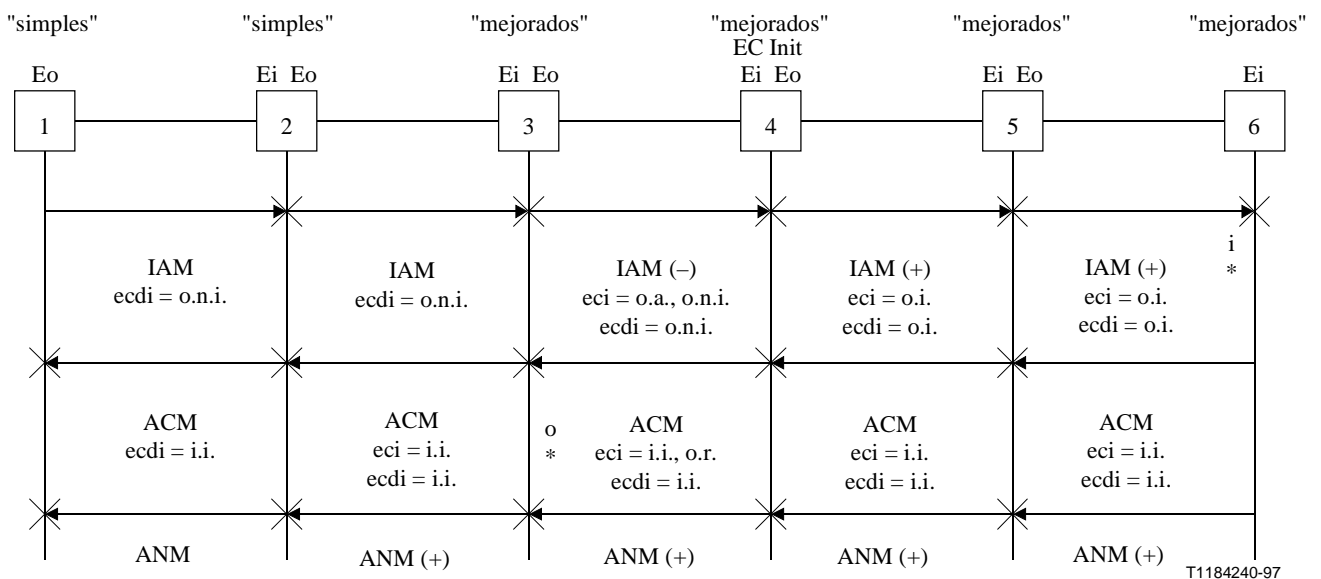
"simples" "simples" "mejorados" "mejorados" EC Init "mejorados" "mejorados"

Eo Ei Eo Ei Eo Ei Eo Ei Eo Ei

1 2 3 4 5 6

IAM
ecdi = o.n.i.

IAM
ecdi = o.n.i.

IAM (–)
eci = o.a., o.n.i.
ecdi = o.n.i.

IAM (+)
eci = o.i.
ecdi = o.i.

IAM (+)
eci = o.i.
ecdi = o.i.

i
*

ACM
ecdi = i.i.

ACM
eci = i.i.
ecdi = i.i.

o
*

ACM
eci = i.i., o.r.
ecdi = i.i.

ACM
eci = i.i.
ecdi = i.i.

ACM
eci = i.i.
ecdi = i.i.

ANM

ANM (+)

ANM (+)

ANM (+)

ANM (+)

T1184240-97